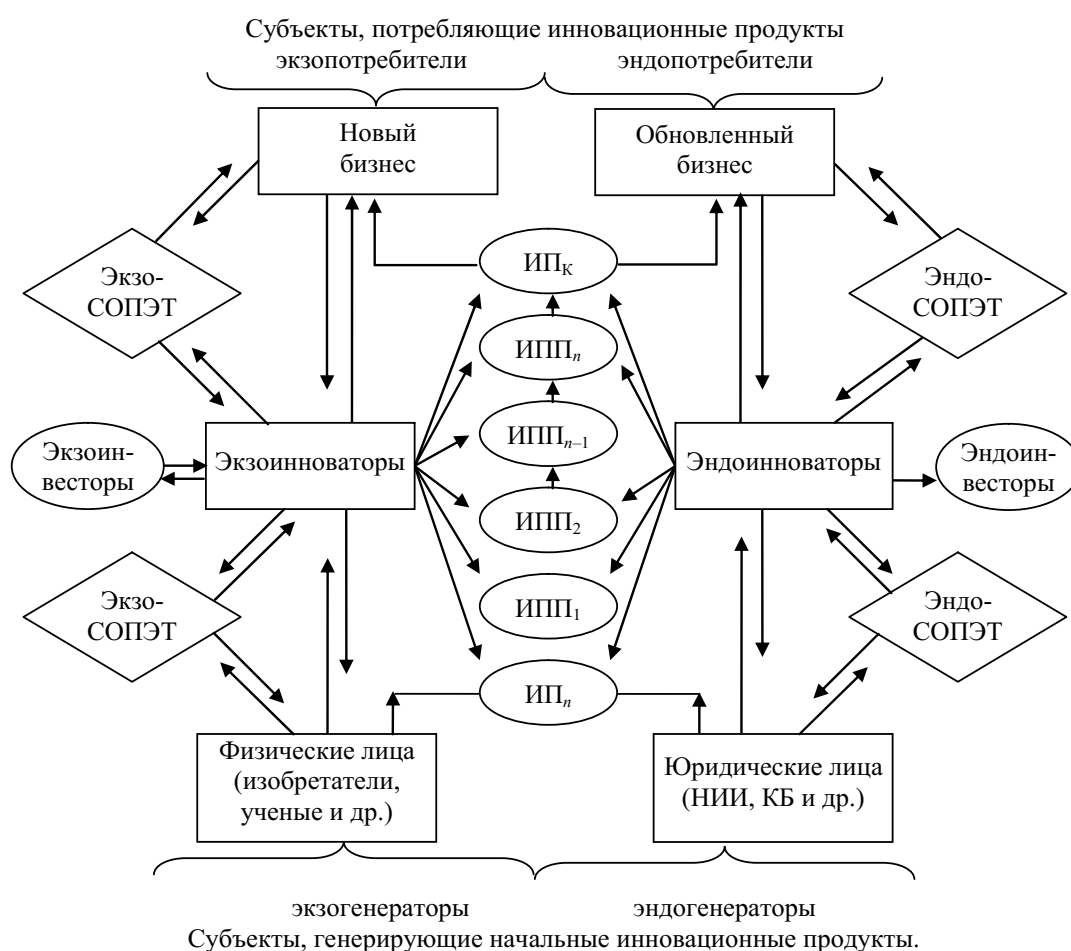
Субъекты, потребляющие инновационные продукты

экзопотребители

эндопотребители

Новый бизнес

Обновленный бизнес

Экзо-СОПЭТ

$ИП_К$

Эндо-СОПЭТ

$ИПП_n$

Экзоин-весторы

Экзоинноваторы

$ИПП_{n-1}$

Эндоинноваторы

Эндоин-весторы

$ИПП_2$

Экзо-СОПЭТ

$ИПП_1$

Эндо-СОПЭТ

$ИП_n$

Физические лица (изобретатели, ученые и др.)

Юридические лица (НИИ, КБ и др.)

экзогенераторы

эндогенераторы

Субъекты, генерирующие начальные инновационные продукты.